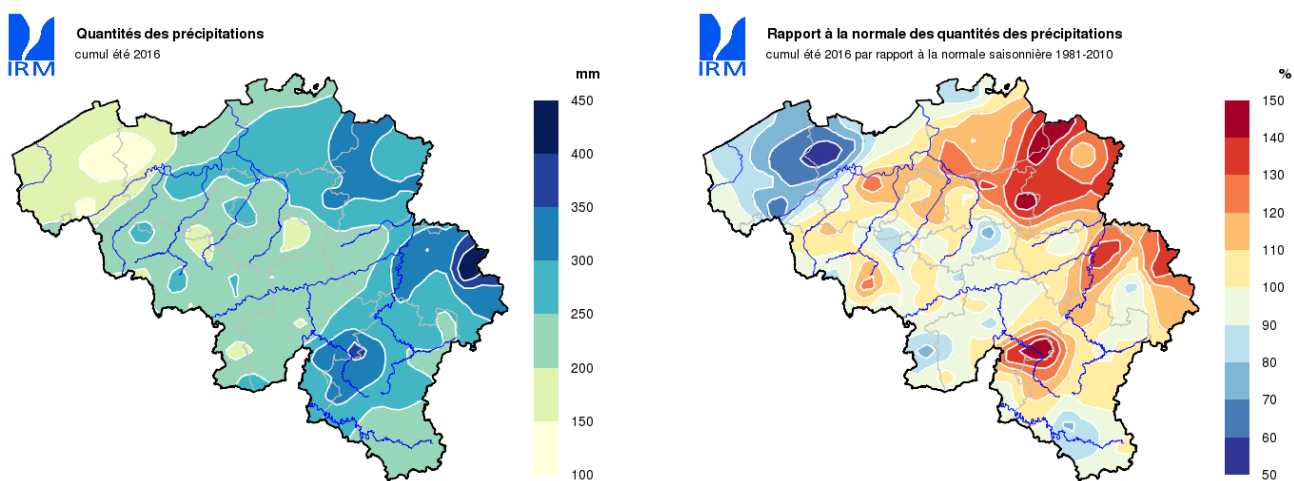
IRM

Quantités des précipitations
cumul été 2016

mm
450
400
350
300
250
200
150
100

IRM

Rapport à la normale des quantités des précipitations
cumul été 2016 par rapport à la normale saisonnière 1981-2010

%
150
140
130
120
110
100
90
80
70
60
50